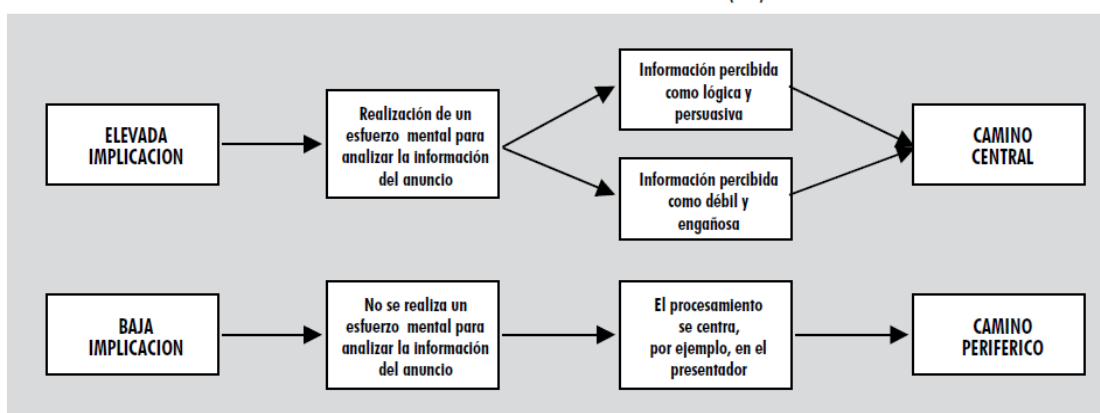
ELEVADA IMPLICACION

Realización de un esfuerzo mental para analizar la información del anuncio

Información percibida como lógica y persuasiva

Información percibida como débil y engañosa

CAMINO CENTRAL

BAJA IMPLICACION

No se realiza un esfuerzo mental para analizar la información del anuncio

El procesamiento se centra, por ejemplo, en el presentador

CAMINO PERIFERICO